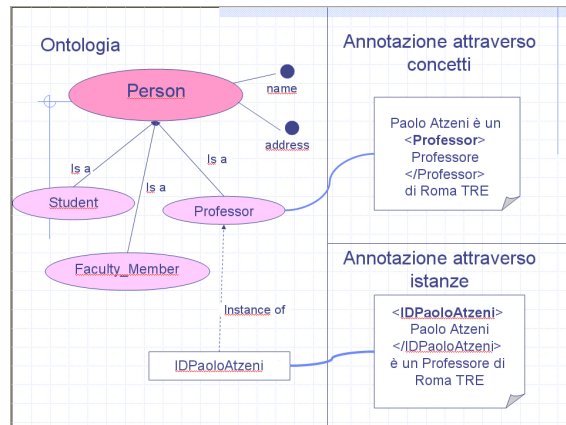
Ontologia

Person

name

address

Is a

Is a

Is a

Student

Professor

Faculty_Member

Instance of

IDPaoloAtzeni

Annotazione attraverso concetti

Paolo Atzeni è un <**Professor**> Professore </Professor> di Roma TRE

Annotazione attraverso istanze

<**IDPaoloAtzeni**> Paolo Atzeni </IDPaoloAtzeni> è un Professore di Roma TRE